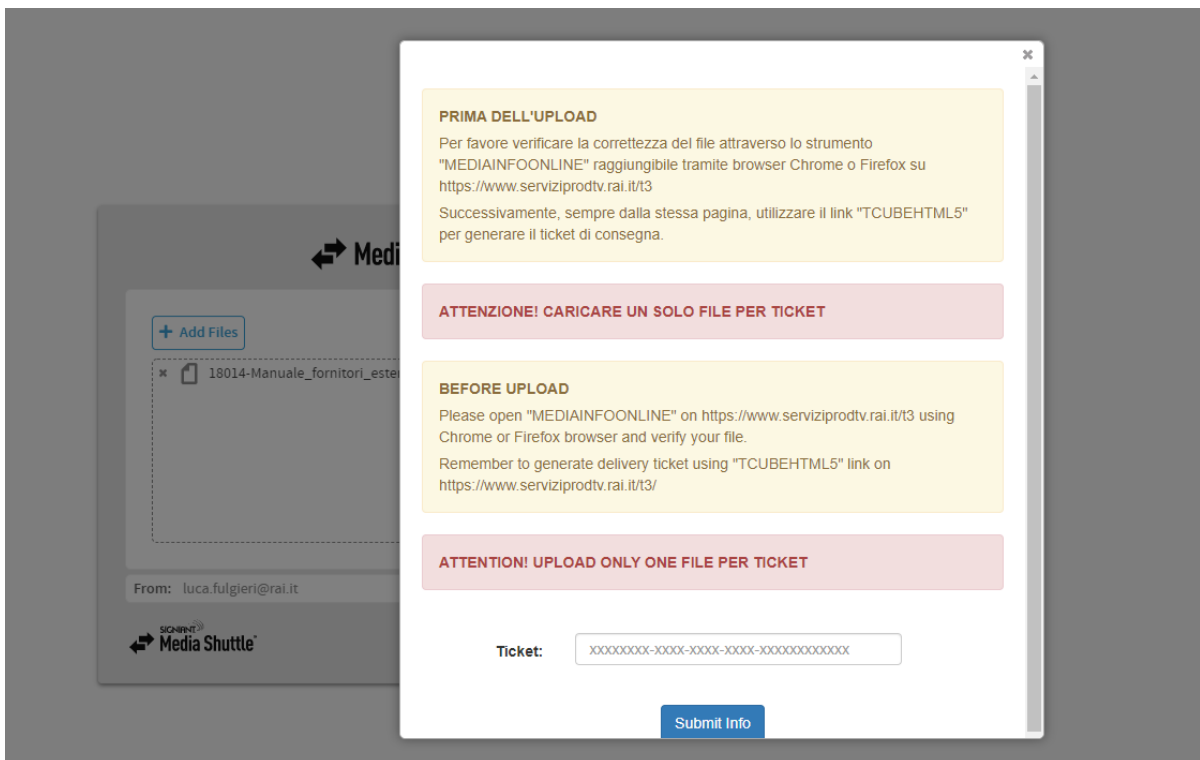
Medi

+ Add Files

× 18014-Manuale_fornitori_este

From: luca.fulgieri@rai.it

SIGNIANT Media Shuttle

×

PRIMA DELL'UPLOAD

Per favore verificare la correttezza del file attraverso lo strumento "MEDIAINFOONLINE" raggiungibile tramite browser Chrome o Firefox su https://www.serviziprodtv.rai.it/t3

Successivamente, sempre dalla stessa pagina, utilizzare il link "TCUBEHTML5" per generare il ticket di consegna.

ATTENZIONE! CARICARE UN SOLO FILE PER TICKET

BEFORE UPLOAD

Please open "MEDIAINFOONLINE" on https://www.serviziprodtv.rai.it/t3 using Chrome or Firefox browser and verify your file.

Remember to generate delivery ticket using "TCUBEHTML5" link on https://www.serviziprodtv.rai.it/t3/

ATTENTION! UPLOAD ONLY ONE FILE PER TICKET

Ticket: XXXXXXXX-XXXX-XXXX-XXXX-XXXXXXXXXXXX

Submit Info